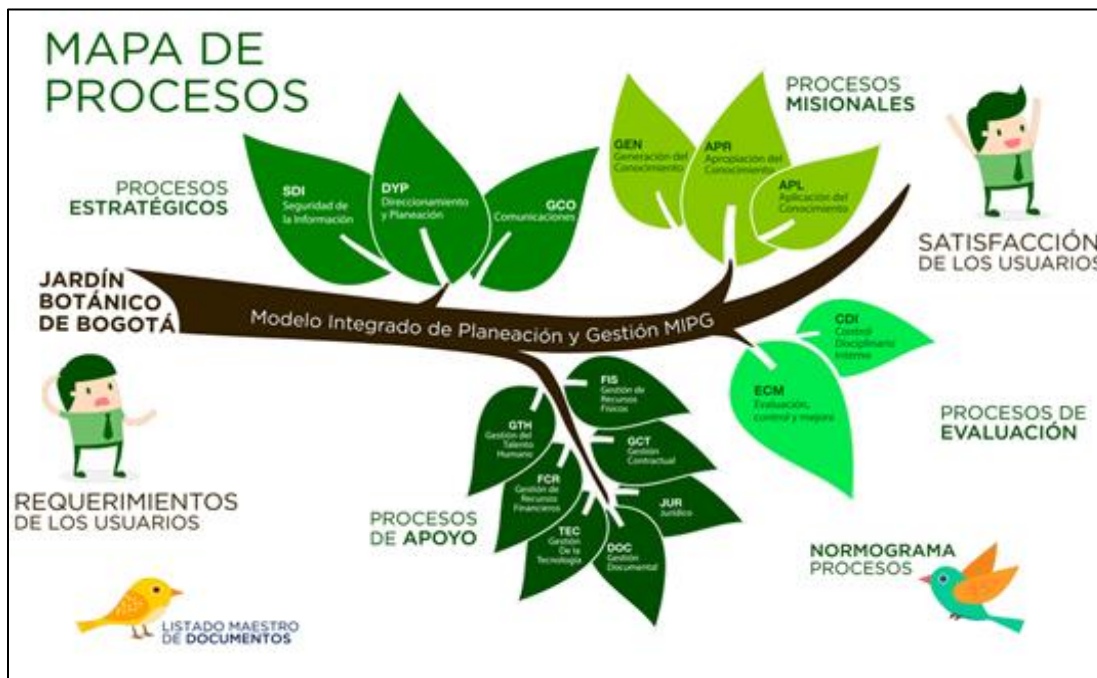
MAPA DE PROCESOS

PROCESOS ESTRATÉGICOS

SDI Seguridad de la Información

DYP Direccionamiento y Planeación

GCO Comunicaciones

PROCESOS MISIONALES

GEN Generación del Conocimiento

APR Apropiación del Conocimiento

APL Aplicación del Conocimiento

SATISFACCIÓN DE LOS USUARIOS

JARDÍN BOTÁNICO DE BOGOTÁ

Modelo Integrado de Planeación y Gestión MIPG

CDI Control Disciplinario Interno

ECM Evaluación, control y mejora

PROCESOS DE EVALUACIÓN

FIS Gestión de Recursos Físicos

GTH Gestión del Talento Humano

GCT Gestión Contractual

FCR Gestión de Recursos Financieros

JUR Jurídico

TEC Gestión De la Tecnología

DOC Gestión Documental

REQUERIMIENTOS DE LOS USUARIOS

PROCESOS DE APOYO

NORMOGRAMA PROCESOS

LISTADO MAESTRO DE DOCUMENTOS